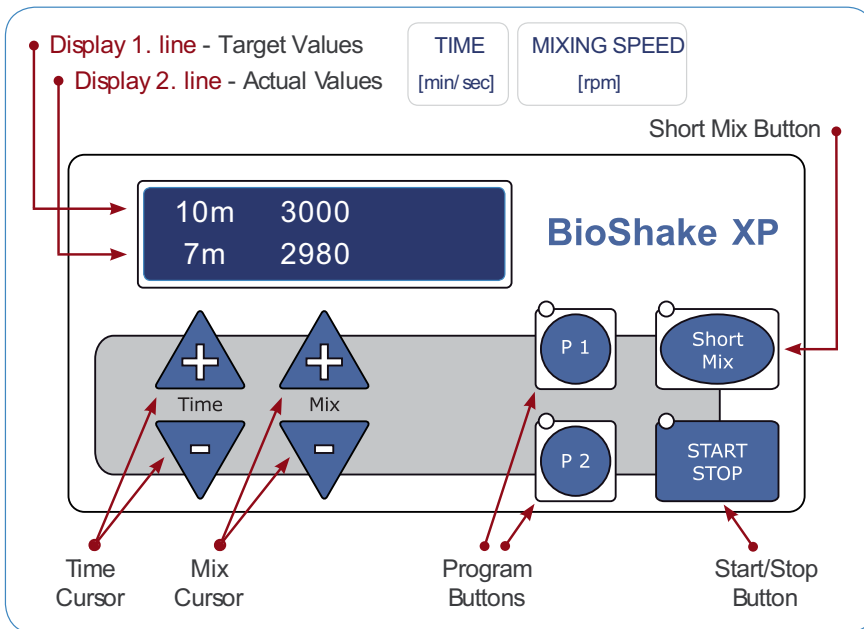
Display 1. line - Target Values
Display 2. line - Actual Values

TIME
[min/ sec]

MIXING SPEED
[rpm]

Short Mix Button

10m 3000
7m 2980

BioShake XP

+
Time
-

+
Mix
-

P 1

P 2

Short Mix

START STOP

Time Cursor

Mix Cursor

Program Buttons

Start/Stop Button